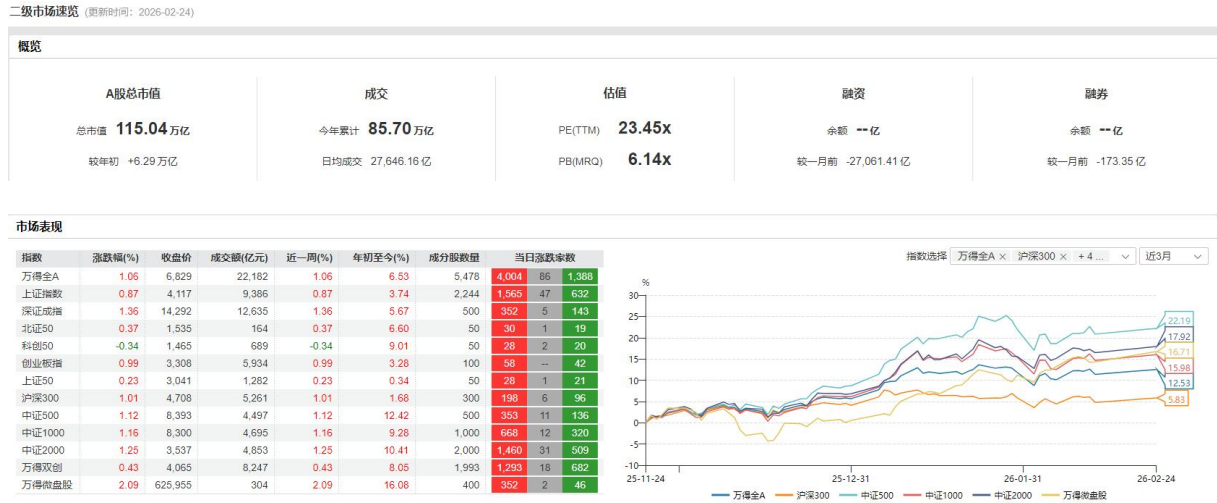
二级市场速览 (更新时间：2026-02-24)

概览

A股总市值
总市值 115.04 万亿
较年初 +6.29 万亿

成交
今年累计 85.70 万亿
日均成交 27,646.16 亿

估值
PE(TTM) 23.45x
PB(MRQ) 6.14x

融资
余额 -- 亿
较一月前 -27,061.41 亿

融券
余额 -- 亿
较一月前 -173.35 亿

市场表现

| 指数 | 涨跌幅(%) | 收盘价 | 成交额(亿元) | 近一周(%) | 年初至今(%) | 成分股数量 | 当日涨跌家数 | | |
|---|---|---|---|---|---|---|---|---|---|
| 万得全A | 1.06 | 6,829 | 22,182 | 1.06 | 6.53 | 5,478 | 4,004 | 86 | 1,388 |
| 上证指数 | 0.87 | 4,117 | 9,386 | 0.87 | 3.74 | 2,244 | 1,565 | 47 | 632 |
| 深证成指 | 1.36 | 14,292 | 12,635 | 1.36 | 5.67 | 500 | 352 | 5 | 143 |
| 北证50 | 0.37 | 1,535 | 164 | 0.37 | 6.60 | 50 | 30 | 1 | 19 |
| 科创50 | -0.34 | 1,465 | 689 | -0.34 | 9.01 | 50 | 28 | 2 | 20 |
| 创业板指 | 0.99 | 3,308 | 5,934 | 0.99 | 3.28 | 100 | 58 | -- | 42 |
| 上证50 | 0.23 | 3,041 | 1,282 | 0.23 | 0.34 | 50 | 28 | 1 | 21 |
| 沪深300 | 1.01 | 4,708 | 5,261 | 1.01 | 1.68 | 300 | 198 | 6 | 96 |
| 中证500 | 1.12 | 8,393 | 4,497 | 1.12 | 12.42 | 500 | 353 | 11 | 136 |
| 中证1000 | 1.16 | 8,300 | 4,695 | 1.16 | 9.28 | 1,000 | 668 | 12 | 320 |
| 中证2000 | 1.25 | 3,537 | 4,853 | 1.25 | 10.41 | 2,000 | 1,460 | 31 | 509 |
| 万得双创 | 0.43 | 4,065 | 8,247 | 0.43 | 8.05 | 1,993 | 1,293 | 18 | 682 |
| 万得微盘股 | 2.09 | 625,955 | 304 | 2.09 | 16.08 | 400 | 352 | 2 | 46 |

指数选择 万得全A × 沪深300 × + 4 ... 近3月

%
30
25
20
15
10
5
0
-5
-10
22.19
17.92
16.71
15.98
12.53
5.83
25-11-24 25-12-31 26-01-31 26-02-24
万得全A 沪深300 中证500 中证1000 中证2000 万得微盘股